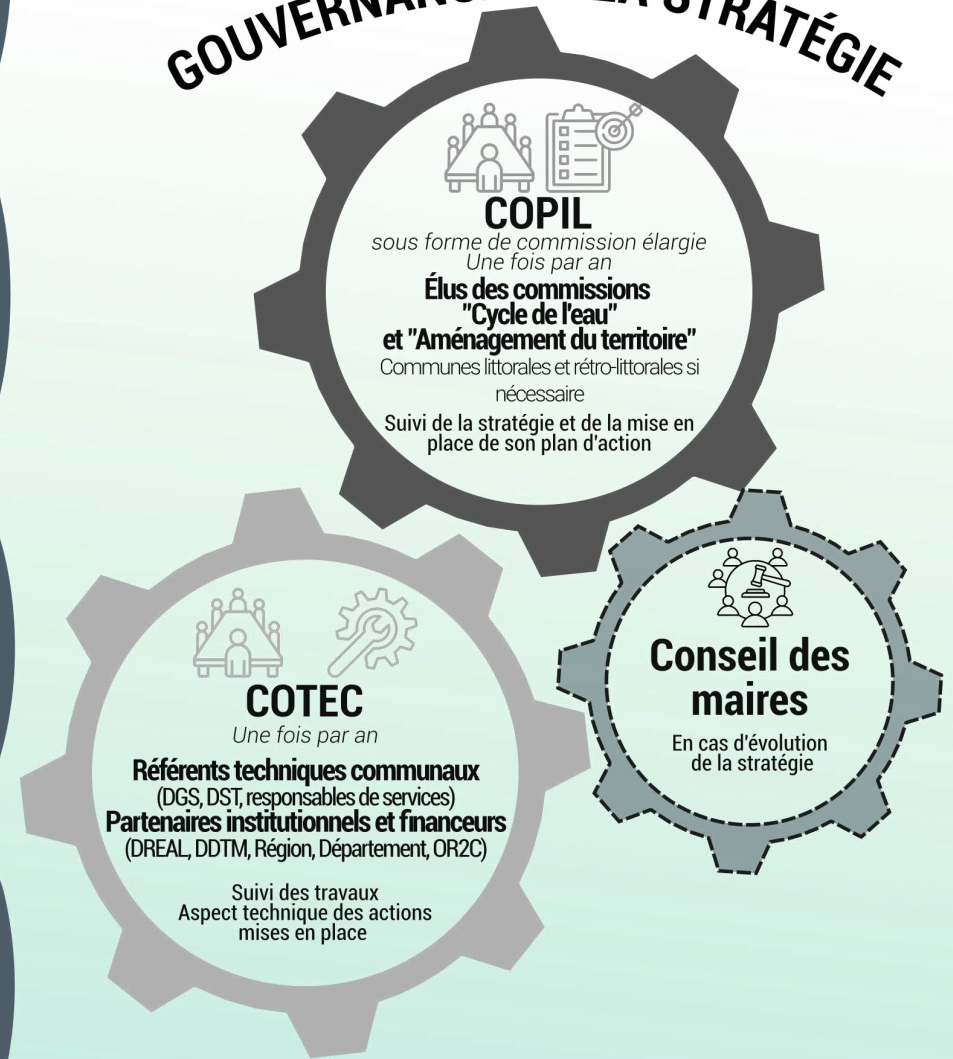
GOUVERNAN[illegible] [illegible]A STRATÉGIE

COPIL
sous forme de commission élargie
Une fois par an
Élus des commissions "Cycle de l'eau" et "Aménagement du territoire"
Communes littorales et rétro-littorales si nécessaire
Suivi de la stratégie et de la mise en place de son plan d'action

COTEC
Une fois par an
Référents techniques communaux
(DGS, DST, responsables de services)
Partenaires institutionnels et financeurs
(DREAL, DDTM, Région, Département, OR2C)
Suivi des travaux
Aspect technique des actions mises en place

Conseil des maires
En cas d'évolution de la stratégie